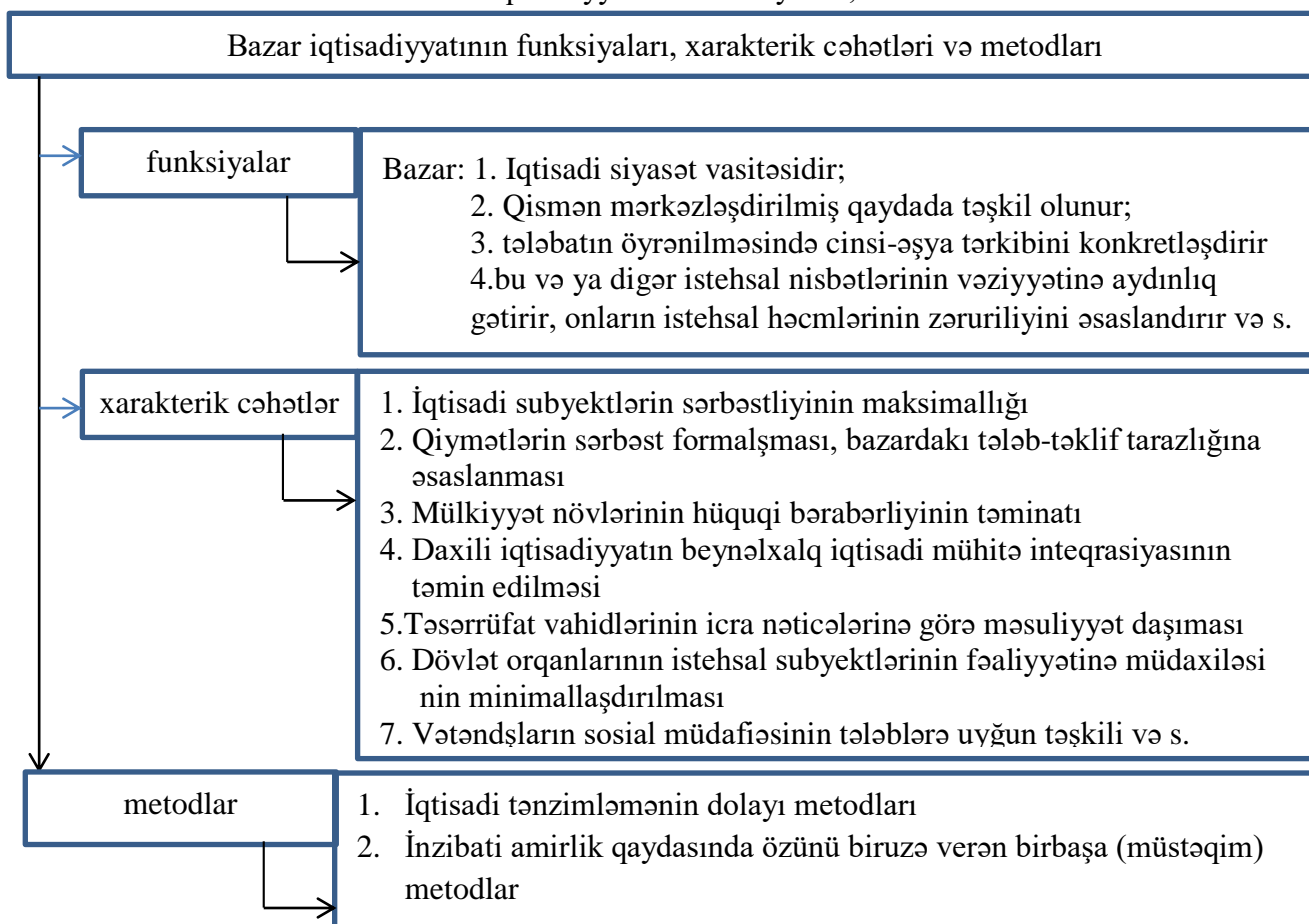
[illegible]

Bazar iqtisadiyyatının funksiyaları, xarakterik cəhətləri və metodları

funksiyalar

Bazar: 1. Iqtisadi siyasət vasitəsidir;
2. Qismən mərkəzləşdirilmiş qaydada təşkil olunur;
3. tələbatın öyrənilməsində cinsi-əşya tərkibini konkretləşdirir
4.bu və ya digər istehsal nisbətlərinin vəziyyətinə aydınlıq gətirir, onların istehsal həcmlərinin zəruriliyini əsaslandırır və s.

xarakterik cəhətlər

1. İqtisadi subyektlərin sərbəstliyinin maksimallığı
2. Qiymətlərin sərbəst formalşması, bazardakı tələb-təklif tarazlığına əsaslanması
3. Mülkiyyət növlərinin hüquqi bərabərliyinin təminatı
4. Daxili iqtisadiyyatın beynəlxalq iqtisadi mühitə inteqrasiyasının təmin edilməsi
5.Təsərrüfat vahidlərinin icra nəticələrinə görə məsuliyyət daşıması
6. Dövlət orqanlarının istehsal subyektlərinin fəaliyyətinə müdaxiləsi nin minimallaşdırılması
7. Vətəndşların sosial müdafiəsinin tələblərə uyğun təşkili və s.

metodlar

1. İqtisadi tənzimləmənin dolayı metodları
2. İnzibati amirlik qaydasında özünü biruzə verən birbaşa (müstəqim) metodlar